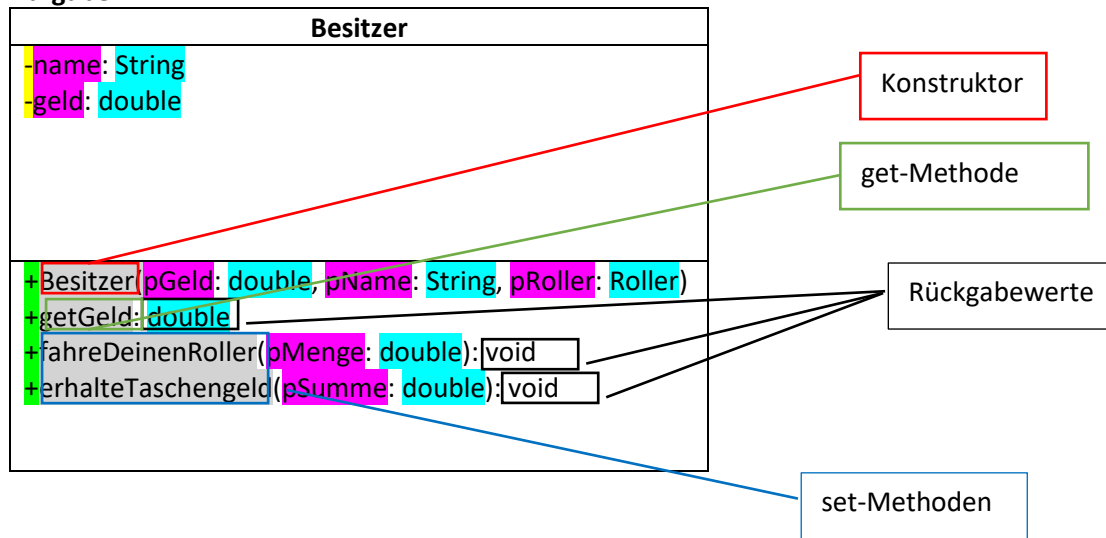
Besitzer

-name: String
-geld: double

+Besitzer(pGeld: double, pName: String, pRoller: Roller)
+getGeld: double
+fahreDeinenRoller(pMenge: double): void
+erhalteTaschengeld(pSumme: double): void

Konstruktor

get-Methode

Rückgabewerte

set-Methoden